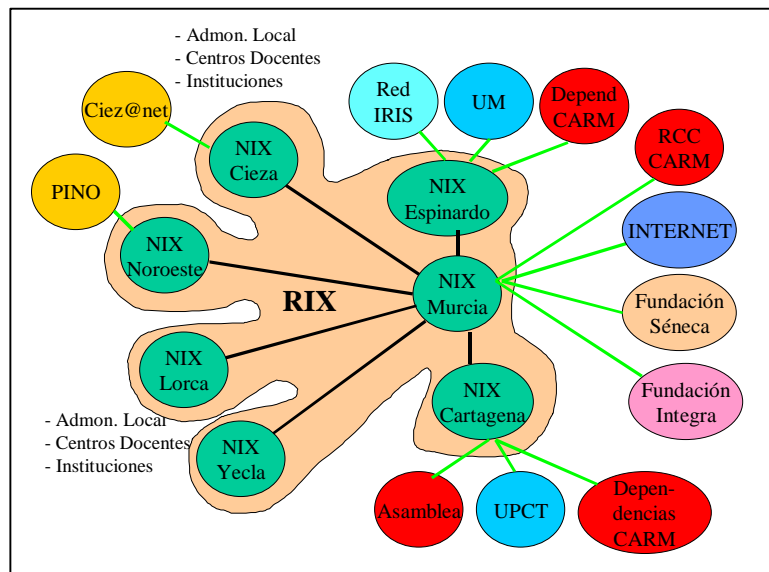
- Admon. Local
- Centros Docentes
- Instituciones

Ciez@net

NIX Cieza

Red IRIS

UM

Depend CARM

RCC CARM

PINO

NIX Espinardo

NIX Noroeste

INTERNET

RIX

NIX Murcia

Fundación Séneca

NIX Lorca

NIX Cartagena

Fundación Integra

- Admon. Local
- Centros Docentes
- Instituciones

NIX Yecla

Asamblea

UPCT

Dependencias CARM